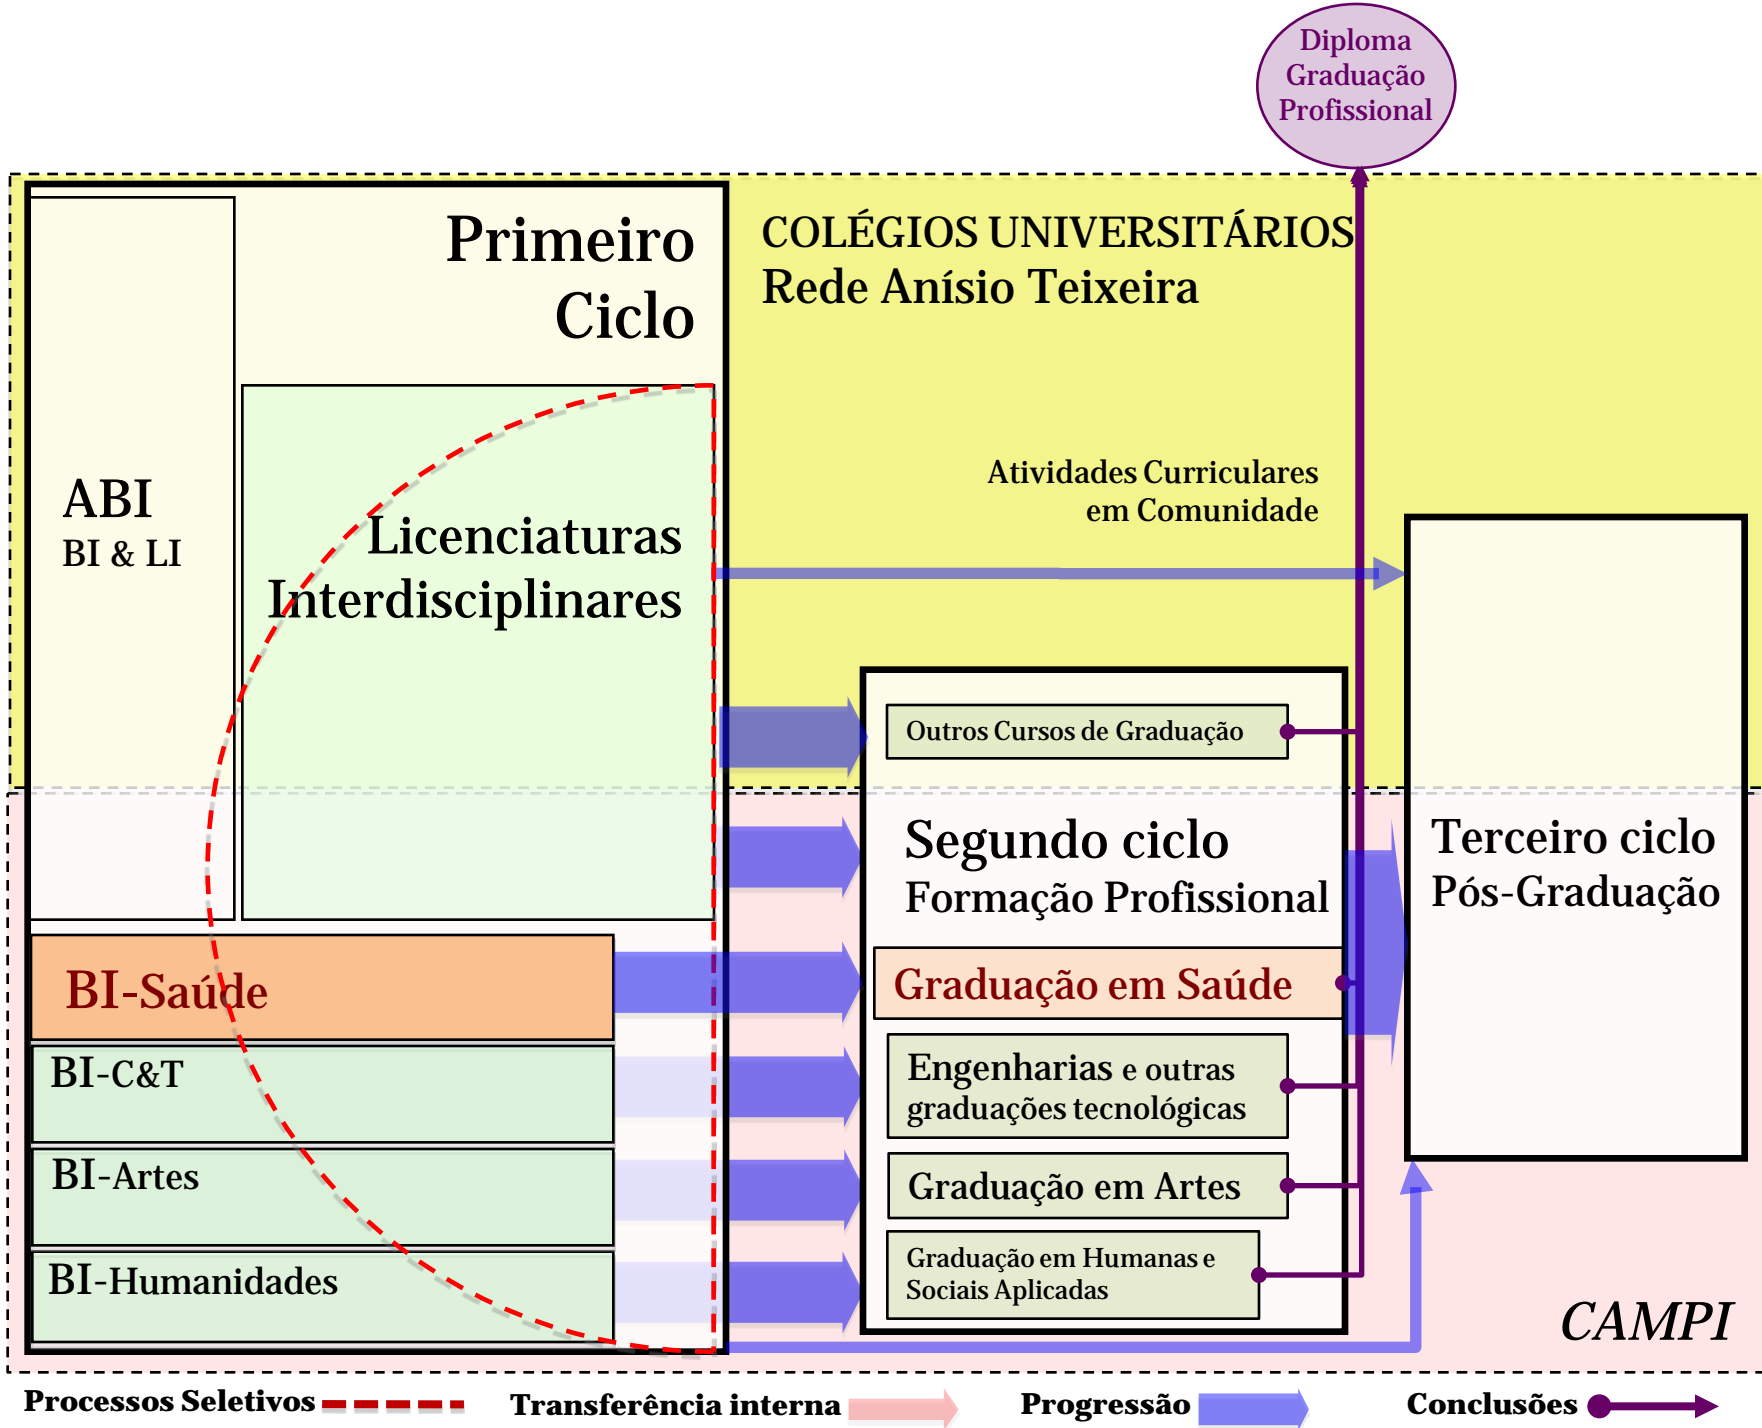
Diploma Graduação Profissional

Primeiro Ciclo

COLÉGIOS UNIVERSITÁRIOS
Rede Anísio Teixeira

ABI
BI & LI

Licenciaturas Interdisciplinares

Atividades Curriculares em Comunidade

Outros Cursos de Graduação

Segundo ciclo
Formação Profissional

Terceiro ciclo
Pós-Graduação

BI-Saúde

Graduação em Saúde

BI-C&T

Engenharias e outras graduações tecnológicas

BI-Artes

Graduação em Artes

BI-Humanidades

Graduação em Humanas e Sociais Aplicadas

CAMPI

Processos Seletivos Transferência interna Progressão Conclusões